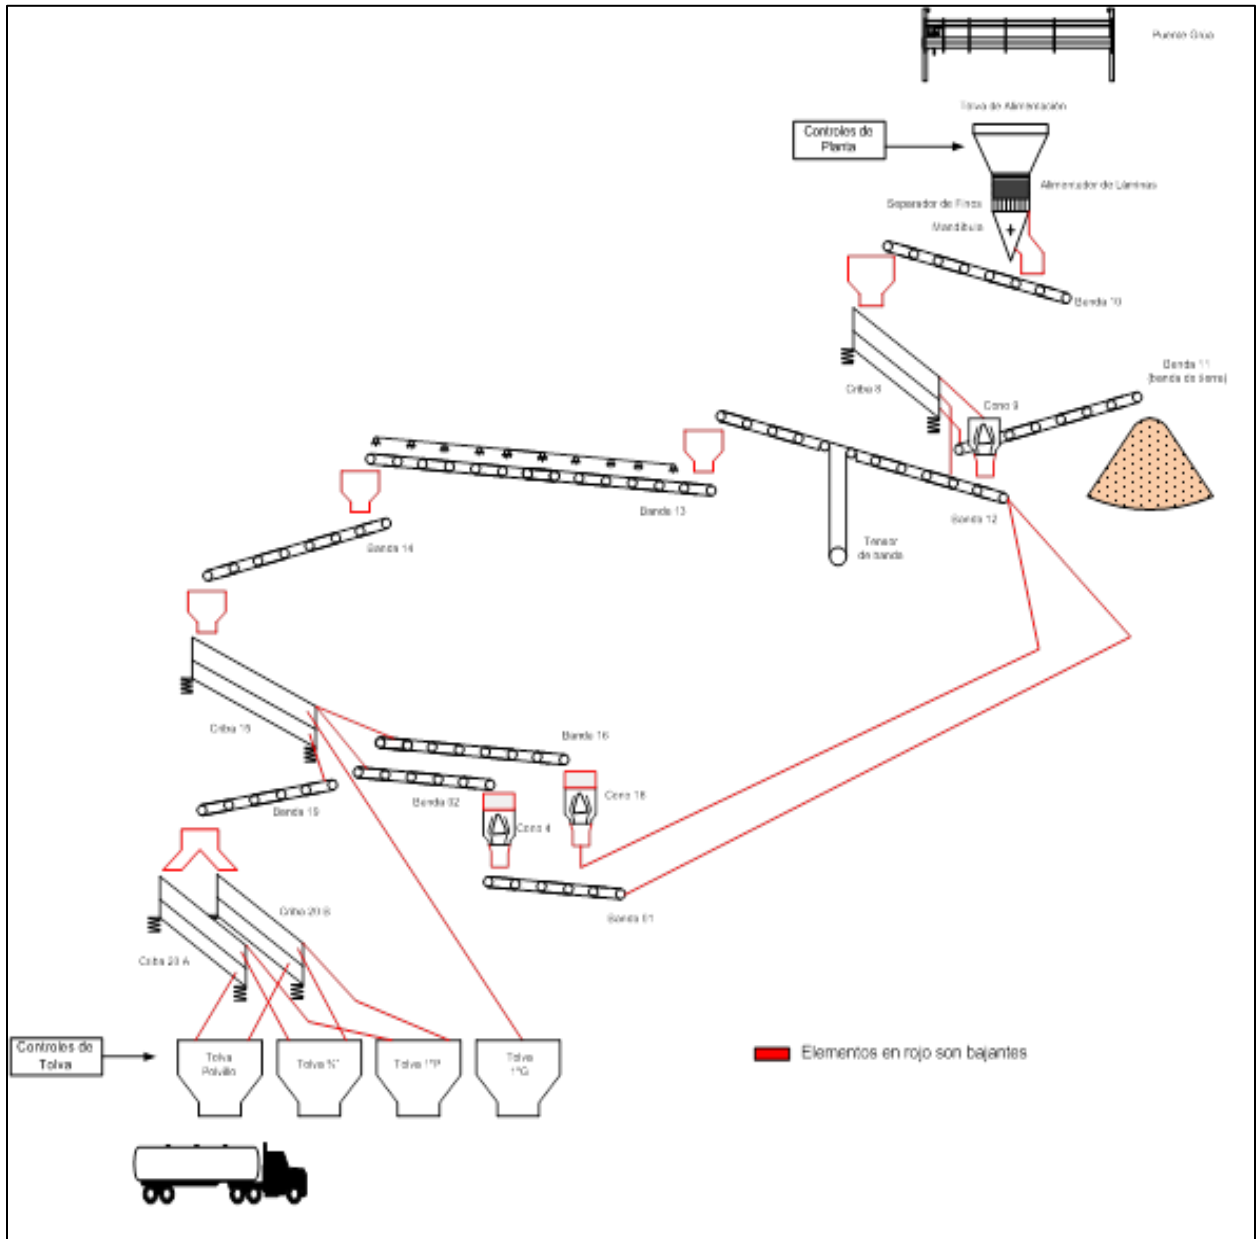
Puente Grua

Tolva de Alimentación

Controles de Planta

Alimentador de Láminas

Separador de Finos

Mandíbula

Banda 10

Criba 8

Banda 11 (banda de tierra)

Cono 9

Banda 12

Tensor de banda

Banda 13

Banda 14

Criba 15

Banda 16

Banda 02

Cono 18

Cono 4

Banda 19

Banda 01

Criba 20 B

Criba 20 A

Controles de Tolva

Tolva Polvillo

Tolva ¾"

Tolva 1"P

Tolva 1"G

Elementos en rojo son bajantes